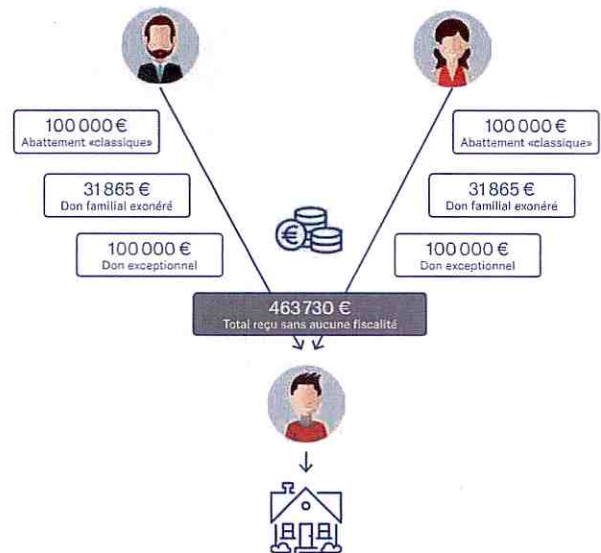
100 000 €
Abattement «classique»

31 865 €
Don familial exonéré

100 000 €
Don exceptionnel

100 000 €
Abattement «classique»

31 865 €
Don familial exonéré

100 000 €
Don exceptionnel

463 730 €
Total reçu sans aucune fiscalité